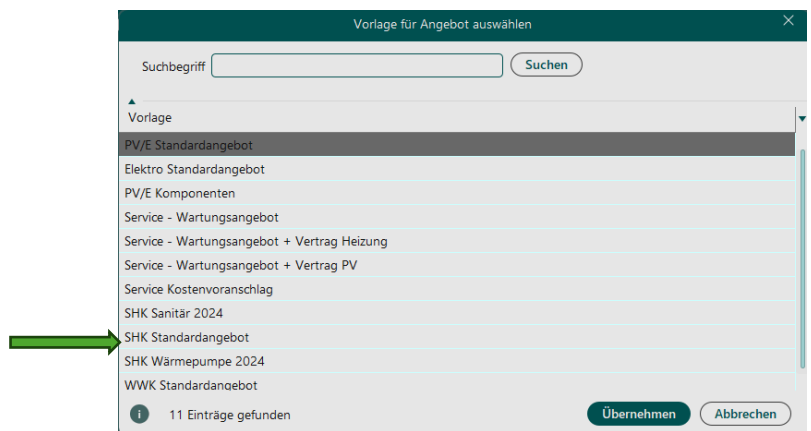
Vorlage für Angebot auswählen

Suchbegriff
Suchen

Vorlage
PV/E Standardangebot
Elektro Standardangebot
PV/E Komponenten
Service - Wartungsangebot
Service - Wartungsangebot + Vertrag Heizung
Service - Wartungsangebot + Vertrag PV
Service Kostenvoranschlag
SHK Sanitär 2024
SHK Standardangebot
SHK Wärmepumpe 2024
WWK Standardangebot

11 Einträge gefunden
Übernehmen
Abbrechen